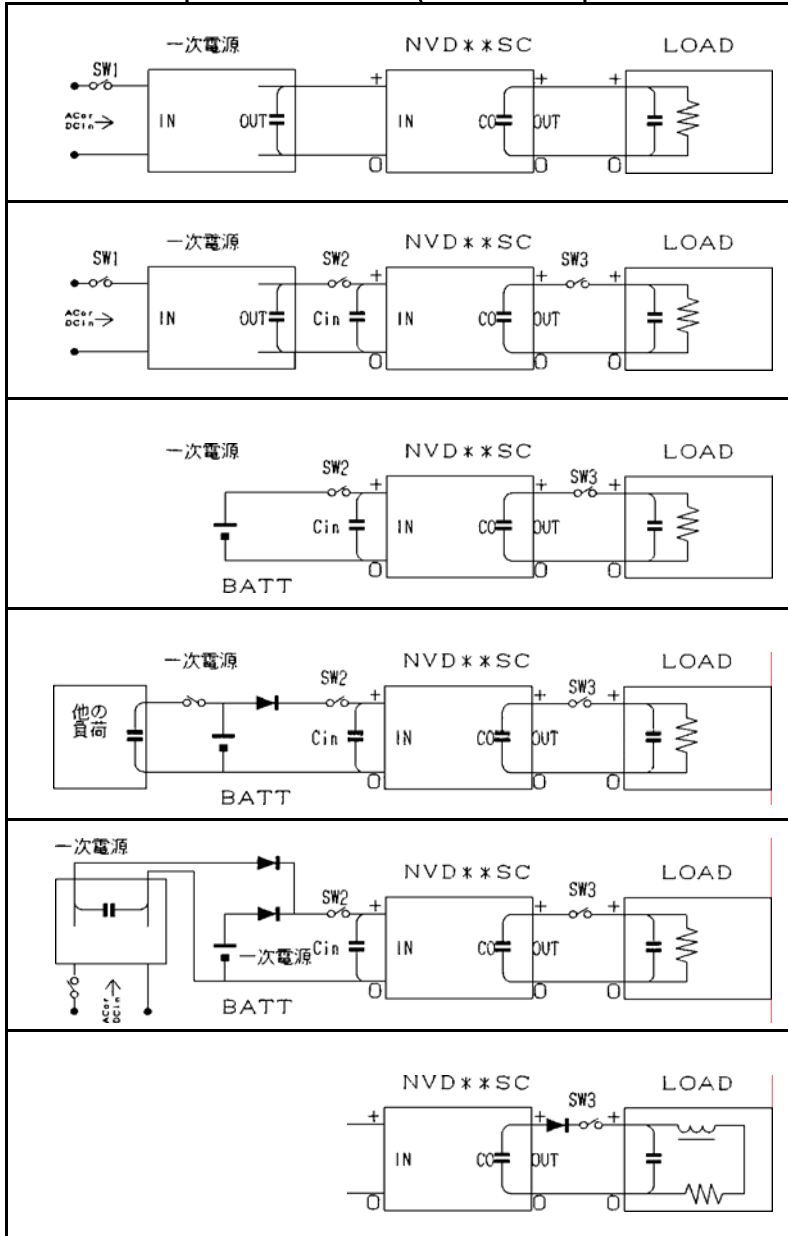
一次電源
SW1
ACor DCin
IN
OUT
NVD**SC
+
IN
CO
OUT
+
LOAD
+

一次電源
SW1
ACor DCin
IN
OUT
SW2
Cin
NVD**SC
+
IN
CO
OUT
SW3
+
LOAD
+

一次電源
SW2
+
Cin
BATT
NVD**SC
IN
CO
OUT
SW3
+
LOAD
+

一次電源
他の負荷
SW2
+
Cin
BATT
NVD**SC
IN
CO
OUT
SW3
+
LOAD
+

一次電源
ACor DCin
SW2
+
一次電源
Cin
BATT
NVD**SC
IN
CO
OUT
SW3
+
LOAD
+

NVD**SC
+
IN
CO
OUT
SW3
+
LOAD
+